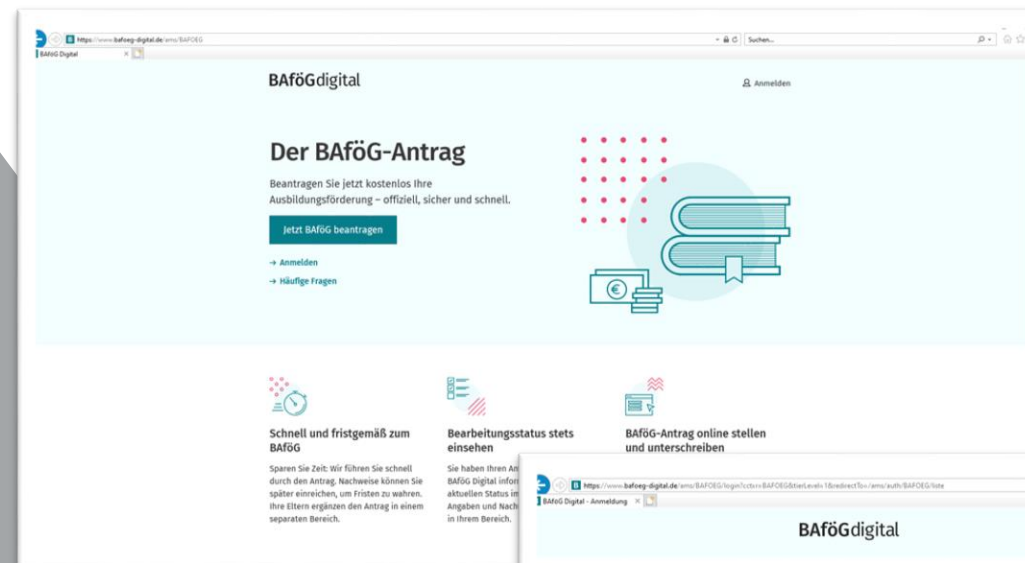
https://www.bafoeg-digital.de/ams/BAFOEG

Suchen...

BAföG Digital

BAföGdigital

Anmelden

Der BAföG-Antrag

Beantragen Sie jetzt kostenlos Ihre Ausbildungsförderung – offiziell, sicher und schnell.

Jetzt BAföG beantragen

→ Anmelden

→ Häufige Fragen

Schnell und fristgemäß zum BAföG

Sparen Sie Zeit: Wir führen Sie schnell durch den Antrag. Nachweise können Sie später einreichen, um Fristen zu wahren. Ihre Eltern ergänzen den Antrag in einem separaten Bereich.

Bearbeitungsstatus stets einsehen

Sie haben Ihren An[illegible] BAföG Digital infor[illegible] aktuellen Status im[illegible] Angaben und Nach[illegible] in Ihrem Bereich.

BAföG-Antrag online stellen und unterschreiben

https://www.bafoeg-digital.de/ams/BAFOEG/login?ccb=BAFOEG&tierLevel=1&redirectTo=/ams/auth/BAFOEG/liste

BAföG Digital - Anmeldung

BAföGdigital